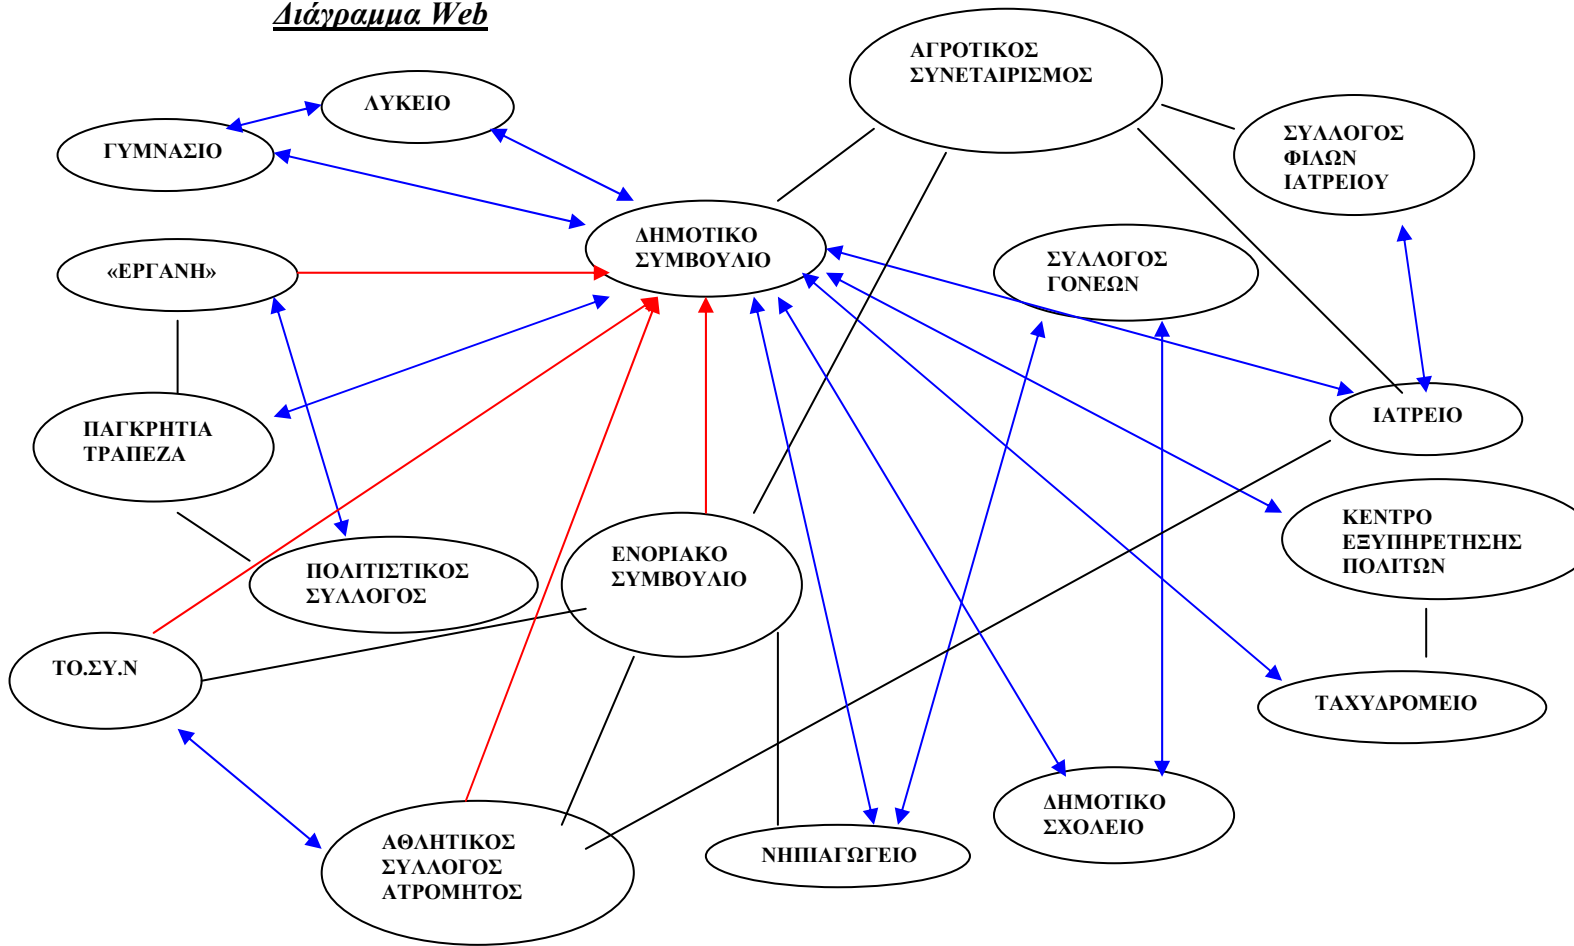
Διάγραμμα Web

ΛΥΚΕΙΟ

ΓΥΜΝΑΣΙΟ

ΑΓΡΟΤΙΚΟΣ ΣΥΝΕΤΑΙΡΙΣΜΟΣ

ΣΥΛΛΟΓΟΣ ΦΙΛΩΝ ΙΑΤΡΕΙΟΥ

ΔΗΜΟΤΙΚΟ ΣΥΜΒΟΥΛΙΟ

«ΕΡΓΑΝΗ»

ΣΥΛΛΟΓΟΣ ΓΟΝΕΩΝ

ΙΑΤΡΕΙΟ

ΠΑΓΚΡΗΤΙΑ ΤΡΑΠΕΖΑ

ΚΕΝΤΡΟ ΕΞΥΠΗΡΕΤΗΣΗΣ ΠΟΛΙΤΩΝ

ΕΝΟΡΙΑΚΟ ΣΥΜΒΟΥΛΙΟ

ΠΟΛΙΤΙΣΤΙΚΟΣ ΣΥΛΛΟΓΟΣ

ΤΟ.ΣΥ.Ν

ΤΑΧΥΔΡΟΜΕΙΟ

ΔΗΜΟΤΙΚΟ ΣΧΟΛΕΙΟ

ΑΘΛΗΤΙΚΟΣ ΣΥΛΛΟΓΟΣ ΑΤΡΟΜΗΤΟΣ

ΝΗΠΙΑΓΩΓΕΙΟ